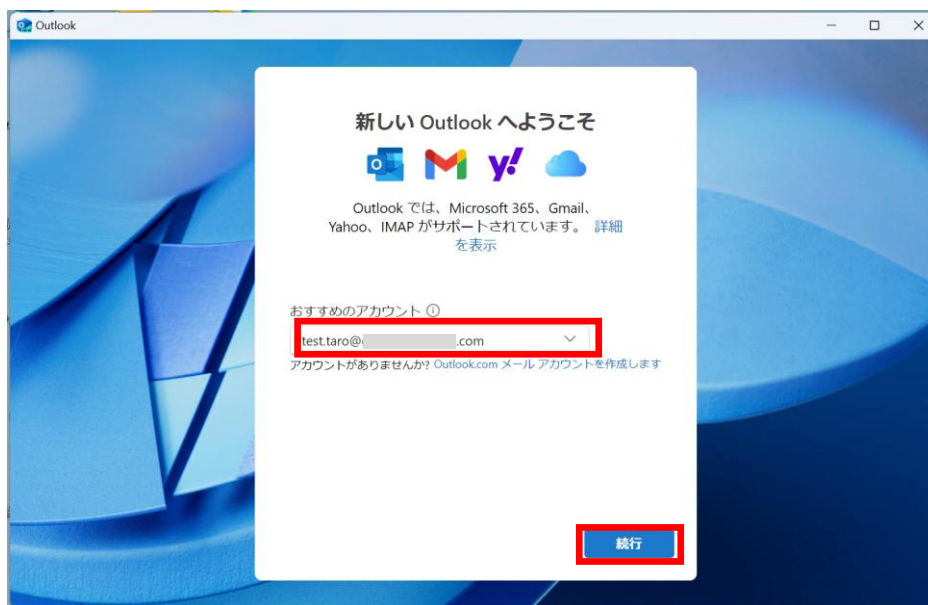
Outlook

新しい Outlook へようこそ

y!

Outlook では、Microsoft 365、Gmail、Yahoo、IMAP がサポートされています。 詳細を表示

おすすめのアカウント ⓘ

test.taro@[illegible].com

アカウントがありませんか? Outlook.com メール アカウントを作成します

続行